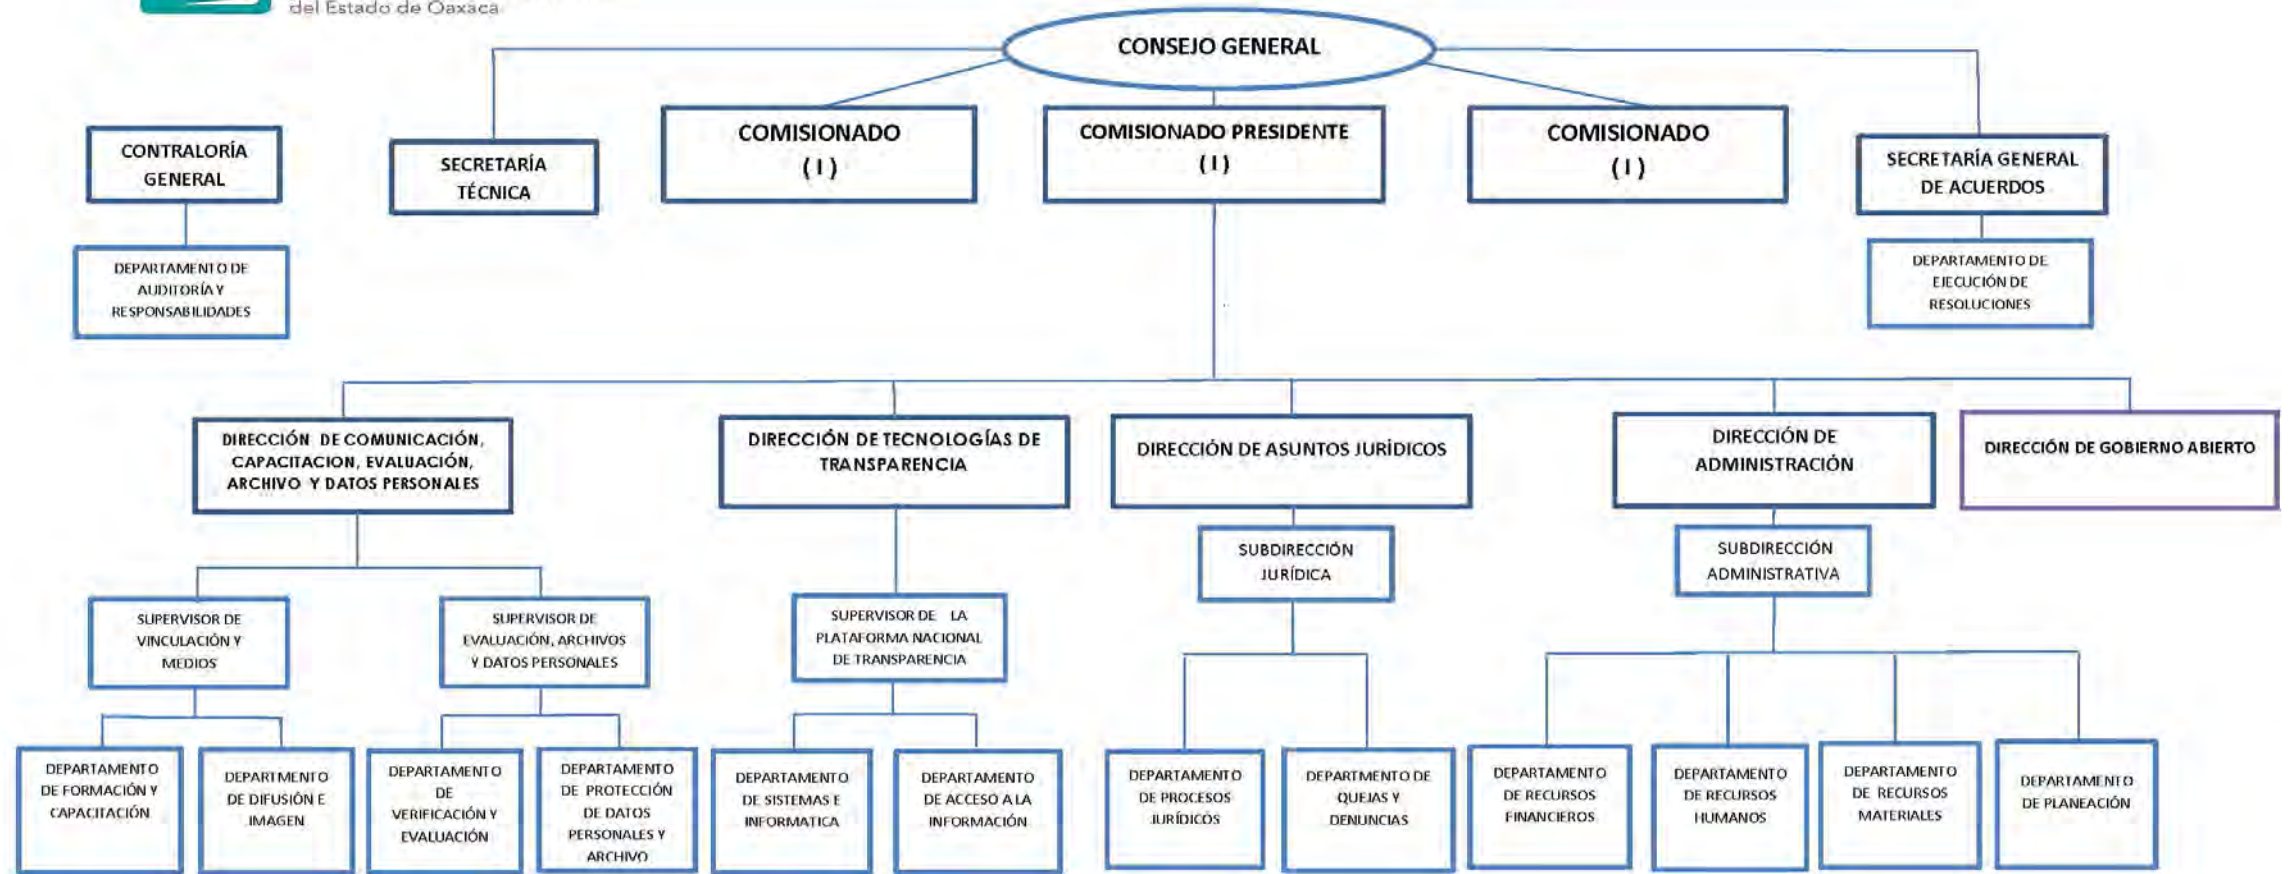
del Estado de Oaxaca

CONSEJO GENERAL

CONTRALORÍA GENERAL

DEPARTAMENTO DE AUDITORÍA Y RESPONSABILIDADES

SECRETARÍA TÉCNICA

COMISIONADO (I)

COMISIONADO PRESIDENTE (I)

COMISIONADO (I)

SECRETARÍA GENERAL DE ACUERDOS

DEPARTAMENTO DE EJECUCIÓN DE RESOLUCIONES

DIRECCIÓN DE COMUNICACIÓN, CAPACITACION, EVALUACIÓN, ARCHIVO Y DATOS PERSONALES

DIRECCIÓN DE TECNOLOGÍAS DE TRANSPARENCIA

DIRECCIÓN DE ASUNTOS JURÍDICOS

DIRECCIÓN DE ADMINISTRACIÓN

DIRECCIÓN DE GOBIERNO ABIERTO

SUPERVISOR DE VINCULACIÓN Y MEDIOS

SUPERVISOR DE EVALUACIÓN, ARCHIVOS Y DATOS PERSONALES

SUPERVISOR DE LA PLATAFORMA NACIONAL DE TRANSPARENCIA

SUBDIRECCIÓN JURÍDICA

SUBDIRECCIÓN ADMINISTRATIVA

DEPARTAMENTO DE FORMACIÓN Y CAPACITACIÓN

DEPARTMENTO DE DIFUSIÓN E IMAGEN

DEPARTAMENTO DE VERIFICACIÓN Y EVALUACIÓN

DEPARTAMENTO DE PROTECCIÓN DE DATOS PERSONALES Y ARCHIVO

DEPARTAMENTO DE SISTEMAS E INFORMATICA

DEPARTAMENTO DE ACCESO A LA INFORMACIÓN

DEPARTAMENTO DE PROCESOS JURÍDICOS

DEPARTMENTO DE QUEJAS Y DENUNCIAS

DEPARTAMENTO DE RECURSOS FINANCIEROS

DEPARTAMENTO DE RECURSOS HUMANOS

DEPARTAMENTO DE RECURSOS MATERIALES

DEPARTAMENTO DE PLANEACIÓN